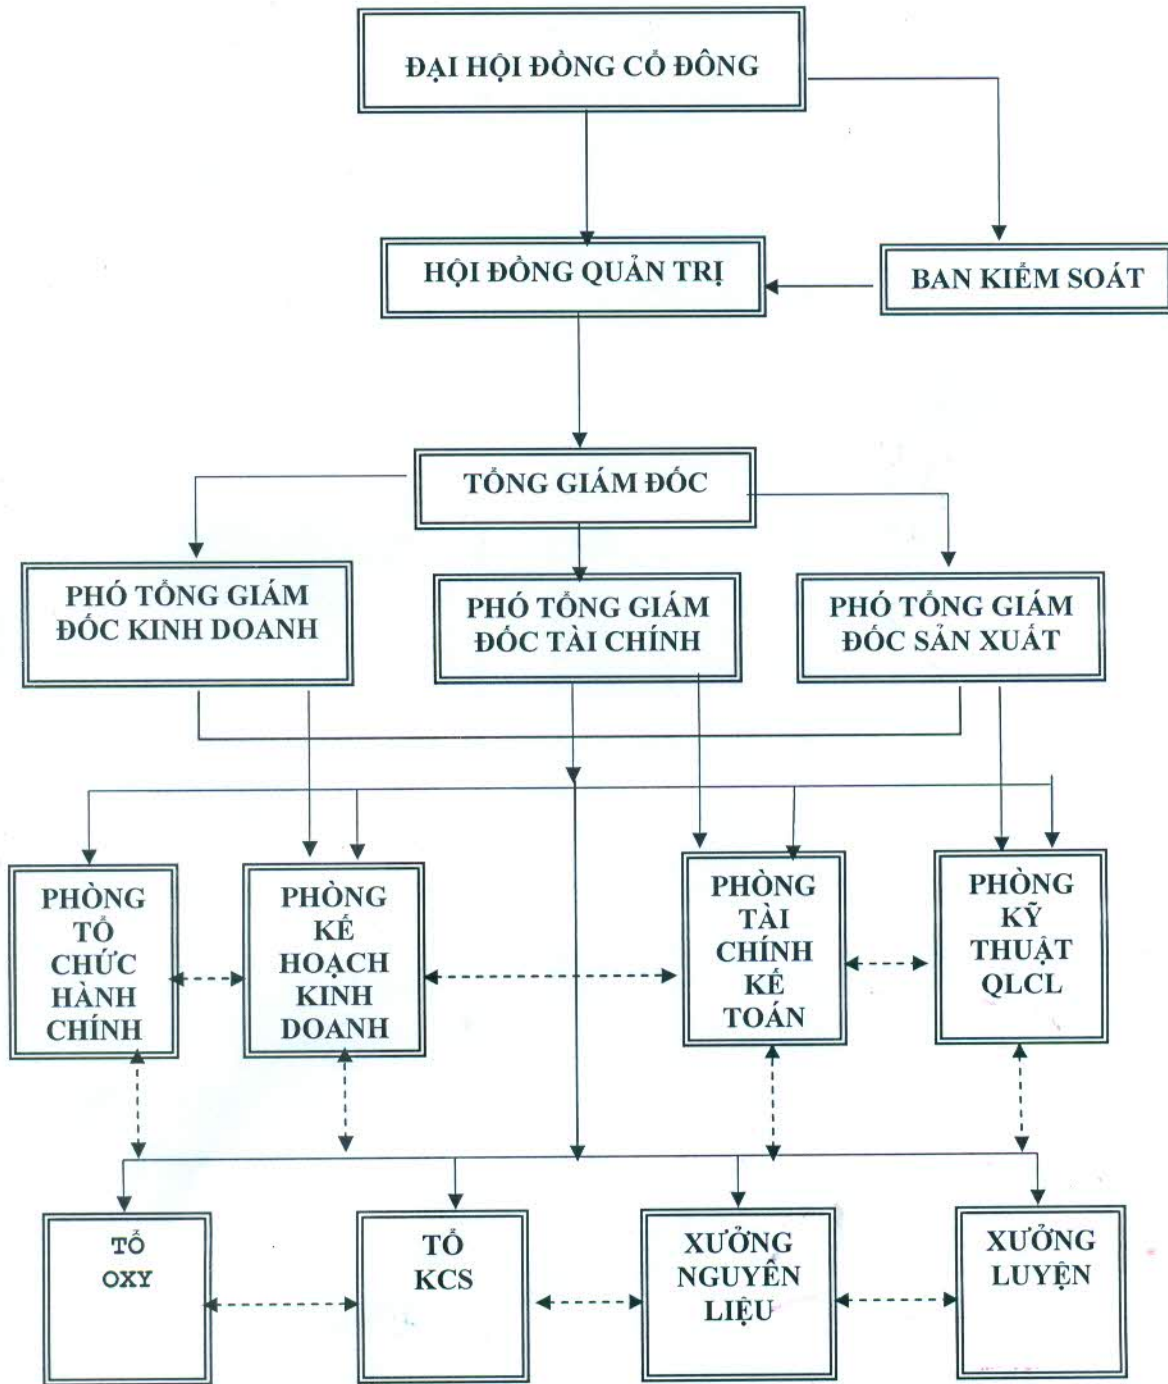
ĐẠI HỘI ĐỒNG CỔ ĐÔNG

HỘI ĐỒNG QUẢN TRỊ

BAN KIỂM SOÁT

TỔNG GIÁM ĐỐC

PHÓ TỔNG GIÁM ĐỐC KINH DOANH

PHÓ TỔNG GIÁM ĐỐC TÀI CHÍNH

PHÓ TỔNG GIÁM ĐỐC SẢN XUẤT

PHÒNG TỔ CHỨC HÀNH CHÍNH

PHÒNG KẾ HOẠCH KINH DOANH

PHÒNG TÀI CHÍNH KẾ TOÁN

PHÒNG KỸ THUẬT QLCL

TỔ OXY

TỔ KCS

XƯỞNG NGUYÊN LIỆU

XƯỞNG LUYỆN